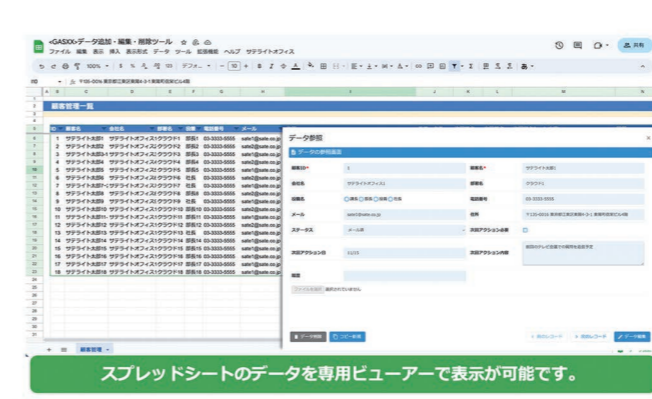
<GASXX>データ追加・編集・削除ツール
ファイル 編集 表示 挿入 表示形式 データ ツール 拡張機能 ヘルプ サテライトオフィス

顧客管理一覧

データ参照

データの参照画面

顧客ID
顧客名
会社名
部署名
役職名
電話番号
メール
住所
ステータス
次回アクション日
次回アクション内容
備考

サテライト太郎1
サテライトオフィス1
クラウド1
03-3333-5555
T120-0034 東京都江東区東陽6-3-2 東陽町駅前ビル6階
メール済
11/15

1 サテライト太郎1 サテライトオフィス1クラウド1 部長1 03-3333-5555
2 サテライト太郎2 サテライトオフィス2クラウド2 部長2 03-3333-5555
3 サテライト太郎3 サテライトオフィス3クラウド3 部長3 03-3333-5555
4 サテライト太郎4 サテライトオフィス4クラウド4 部長4 03-3333-5555
5 サテライト太郎5 サテライトオフィス5クラウド5 部長5 03-3333-5555
6 サテライト太郎6 サテライトオフィス6クラウド6 部長6 03-3333-5555
7 サテライト太郎7 サテライトオフィス7クラウド7 部長7 03-3333-5555
8 サテライト太郎8 サテライトオフィス8クラウド8 部長8 03-3333-5555
9 サテライト太郎9 サテライトオフィス9クラウド9 部長9 03-3333-5555
10 サテライト太郎10 サテライトオフィス10クラウド10 部長10 03-3333-5555
11 サテライト太郎11 サテライトオフィス11クラウド11 部長11 03-3333-5555
12 サテライト太郎12 サテライトオフィス12クラウド12 部長12 03-3333-5555
13 サテライト太郎13 サテライトオフィス13クラウド13 部長13 03-3333-5555
14 サテライト太郎14 サテライトオフィス14クラウド14 部長14 03-3333-5555
15 サテライト太郎15 サテライトオフィス15クラウド15 部長15 03-3333-5555
16 サテライト太郎16 サテライトオフィス16クラウド16 部長16 03-3333-5555
17 サテライト太郎17 サテライトオフィス17クラウド17 部長17 03-3333-5555
18 サテライト太郎18 サテライトオフィス18クラウド18 部長18 03-3333-5555

顧客管理

データ削除 コピー新規 前のレコード 次のレコード データ編集

スプレッドシートのデータを専用ビューアーで表示が可能です。